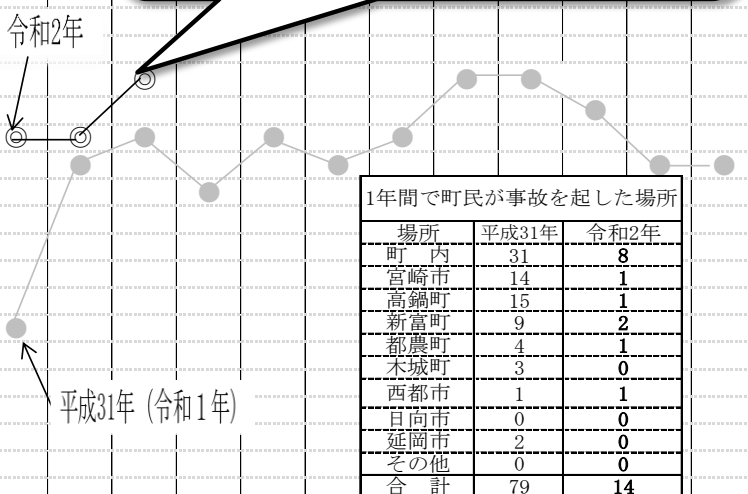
令和2年

平成31年（令和1年）

1年間で町民が事故を起した場所

| 場所 | 平成31年 | 令和2年 |
|---|---|---|
| 町　内 | 31 | 8 |
| 宮崎市 | 14 | 1 |
| 高鍋町 | 15 | 1 |
| 新富町 | 9 | 2 |
| 都農町 | 4 | 1 |
| 木城町 | 3 | 0 |
| 西都市 | 1 | 1 |
| 日向市 | 0 | 0 |
| 延岡市 | 2 | 0 |
| その他 | 0 | 0 |
| 合　計 | 79 | 14 |